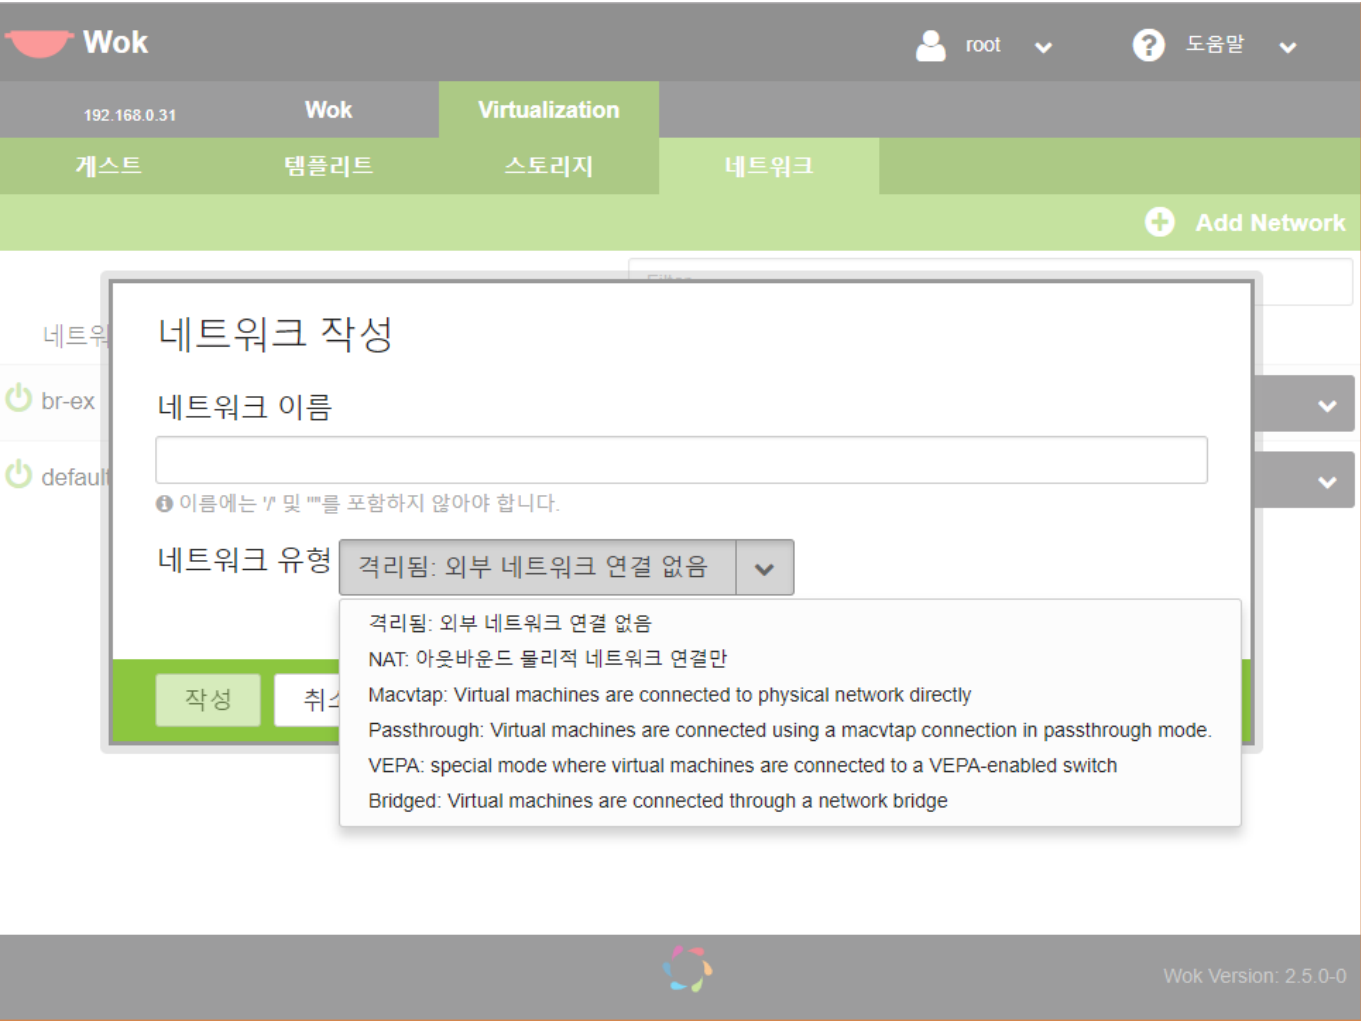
Wok

root

도움말

192.168.0.31

Wok

Virtualization

게스트

템플리트

스토리지

네트워크

Add Network

Filter

네트워

br-ex

default

네트워크 작성

네트워크 이름

이름에는 '/' 및 '"'를 포함하지 않아야 합니다.

네트워크 유형

격리됨: 외부 네트워크 연결 없음

격리됨: 외부 네트워크 연결 없음
NAT: 아웃바운드 물리적 네트워크 연결만
Macvtap: Virtual machines are connected to physical network directly
Passthrough: Virtual machines are connected using a macvtap connection in passthrough mode.
VEPA: special mode where virtual machines are connected to a VEPA-enabled switch
Bridged: Virtual machines are connected through a network bridge

작성

취소

Wok Version: 2.5.0-0